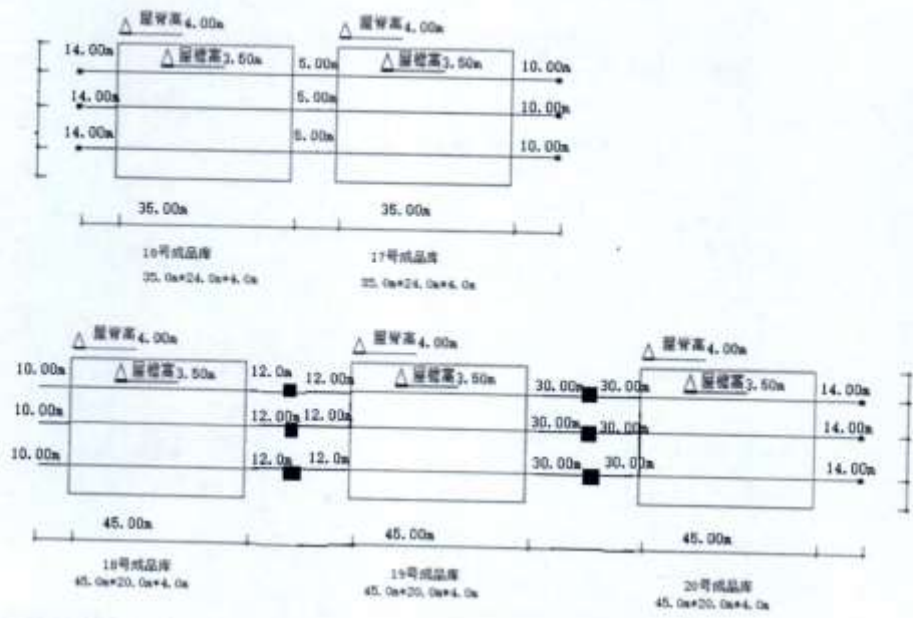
屋脊高4.00m
屋檐高3.50m
14.00m
14.00m
14.00m
5.00m
5.00m
5.00m
屋脊高4.00m
屋檐高3.50m
10.00m
10.00m
10.00m
35.00m
35.00m
16号成品库
35.0m*24.0m*4.0m
17号成品库
35.0m*24.0m*4.0m

屋脊高4.00m
屋檐高3.50m
10.00m
10.00m
10.00m
12.0m
12.00m
12.0m
12.00m
12.00m
12.0m
屋脊高4.00m
屋檐高3.50m
30.00m
30.00m
30.00m
30.00m
30.00m
30.00m
屋脊高4.00m
屋檐高3.50m
14.00m
14.00m
14.00m
45.00m
45.00m
45.00m
18号成品库
45.0m*20.0m*4.0m
19号成品库
45.0m*20.0m*4.0m
20号成品库
45.0m*20.0m*4.0m